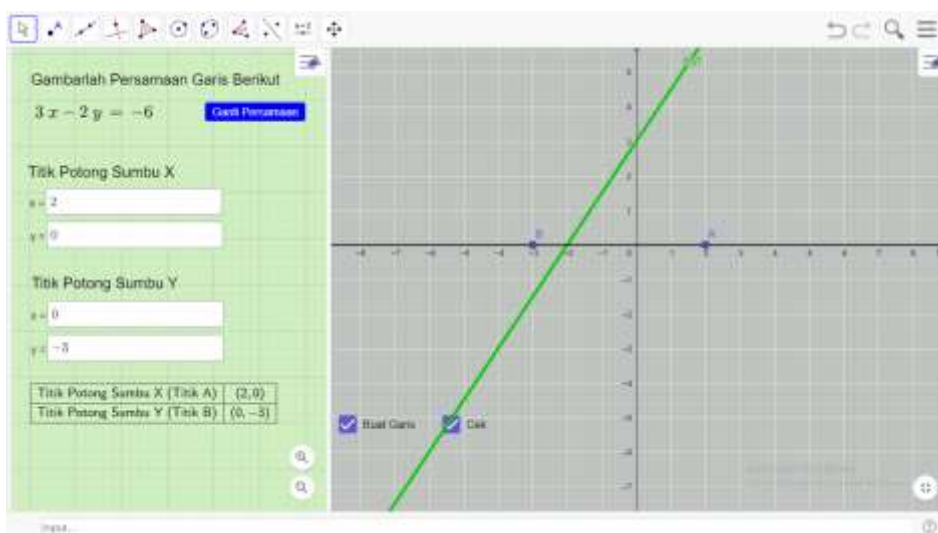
Gambarlah Persamaan Garis Berikut

$3x - 2y = -6$

Ganti Persamaan

Titik Potong Sumbu X

x = 2

y = 0

Titik Potong Sumbu Y

x = 0

y = −3

| Titik Potong Sumbu X (Titik A) | (2, 0) |
|---|---|
| Titik Potong Sumbu Y (Titik B) | (0, −3) |

Buat Garis

Cek

Input...